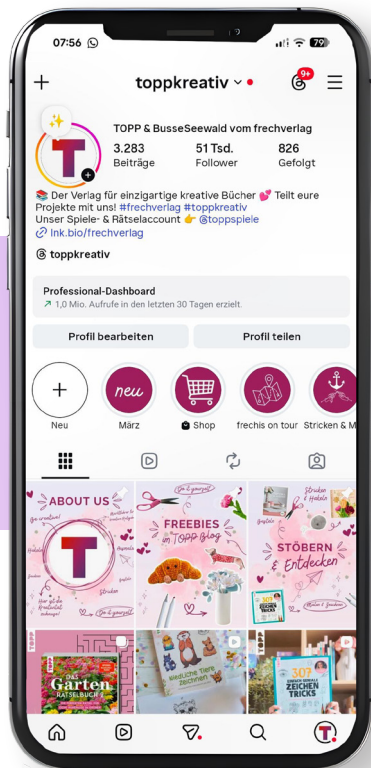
07:56 79

toppkreativ 9+

TOPP & BusseSeewald vom frechverlag

3.283 Beiträge | 51 Tsd. Follower | 826 Gefolgt

📚 Der Verlag für einzigartige kreative Bücher 💕 Teilt eure Projekte mit uns! #frechverlag #toppkreativ
Unser Spiele- & Rätselaccount 👉 @toppspiele
lnk.bio/frechverlag

toppkreativ

Professional-Dashboard
1,0 Mio. Aufrufe in den letzten 30 Tagen erzielt.

Profil bearbeiten

Profil teilen

Neu

neu
März

Shop

frechis on tour

Stricken & M

ABOUT US

Do it yourself

FREEBIES im TOPP Blog

Do it yourself

STÖBERN & Entdecken

ZEICHEN TRICKS

Garten RÄTSELBUCH

niedliche Tiere zeichnen

303 ZEICHEN TRICKS